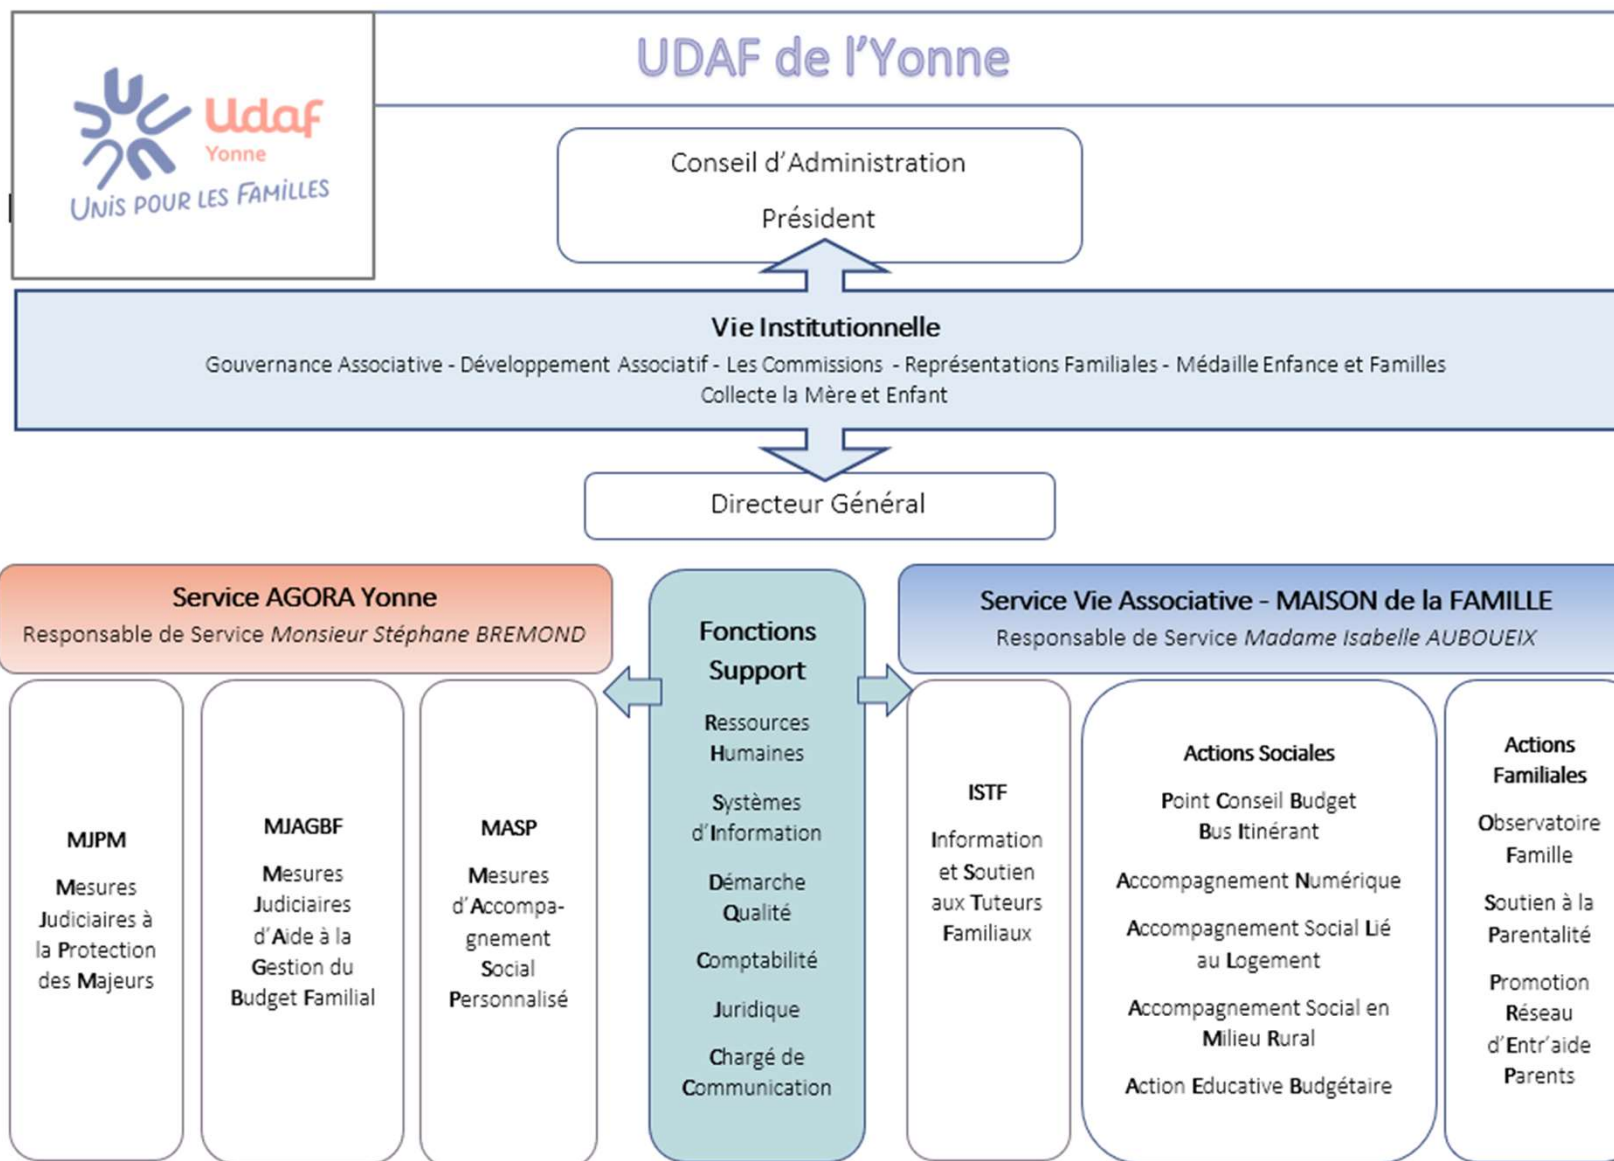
Udaf
Yonne
UNIS POUR LES FAMILLES

UDAF de l'Yonne

Conseil d'Administration
Président

Vie Institutionnelle
Gouvernance Associative - Développement Associatif - Les Commissions - Représentations Familiales - Médaille Enfance et Familles
Collecte la Mère et Enfant

Directeur Général

Service AGORA Yonne
Responsable de Service *Monsieur Stéphane BREMOND*

MJPM
Mesures Judiciaires à la Protection des Majeurs

MJAGBF
Mesures Judiciaires d'Aide à la Gestion du Budget Familial

MASP
Mesures d'Accompagnement Social Personnalisé

Fonctions Support
Ressources Humaines
Systèmes d'Information
Démarche Qualité
Comptabilité
Juridique
Chargé de Communication

Service Vie Associative - MAISON de la FAMILLE
Responsable de Service *Madame Isabelle AUBOUEIX*

ISTF
Information et Soutien aux Tuteurs Familiaux

Actions Sociales
Point Conseil Budget
Bus Itinérant
Accompagnement Numérique
Accompagnement Social Lié au Logement
Accompagnement Social en Milieu Rural
Action Educative Budgétaire

Actions Familiales
Observatoire Famille
Soutien à la Parentalité
Promotion Réseau d'Entr'aide Parents